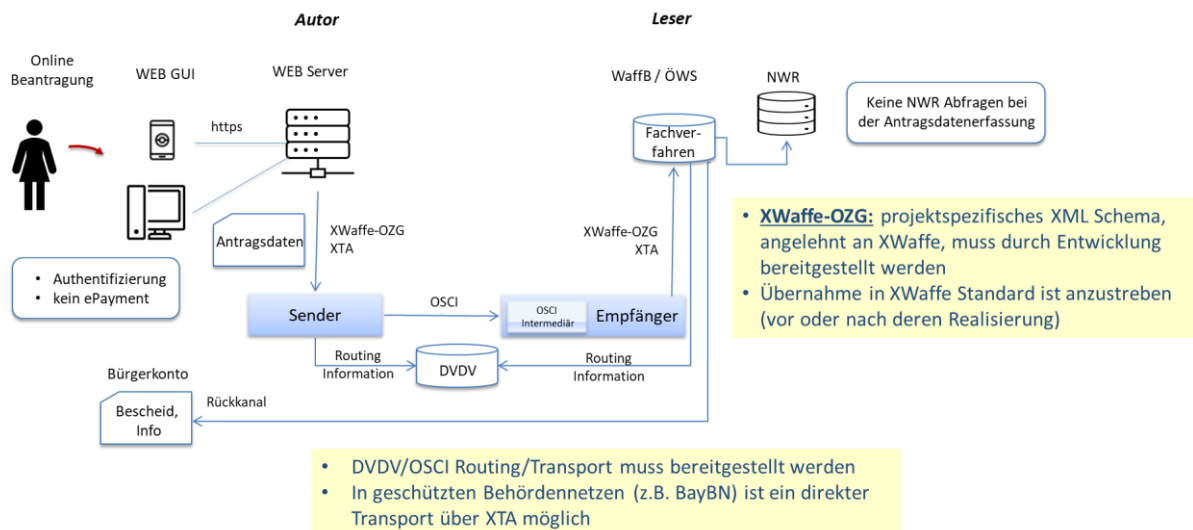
Autor

Leser

Online Beantragung

WEB GUI

WEB Server

https

WaffB / ÖWS

NWR

Keine NWR Abfragen bei der Antragsdatenerfassung

Fachverfahren

Antragsdaten

XWaffe-OZG XTA

XWaffe-OZG XTA

- Authentifizierung
- kein ePayment

- **XWaffe-OZG:** projektspezifisches XML Schema, angelehnt an XWaffe, muss durch Entwicklung bereitgestellt werden
- Übernahme in XWaffe Standard ist anzustreben (vor oder nach deren Realisierung)

Sender

OSCI

OSCI Intermediär

Empfänger

Routing Information

DVDV

Routing Information

Bürgerkonto

Rückkanal

Bescheid, Info

- DVDV/OSCI Routing/Transport muss bereitgestellt werden
- In geschützten Behördennetzen (z.B. BayBN) ist ein direkter Transport über XTA möglich